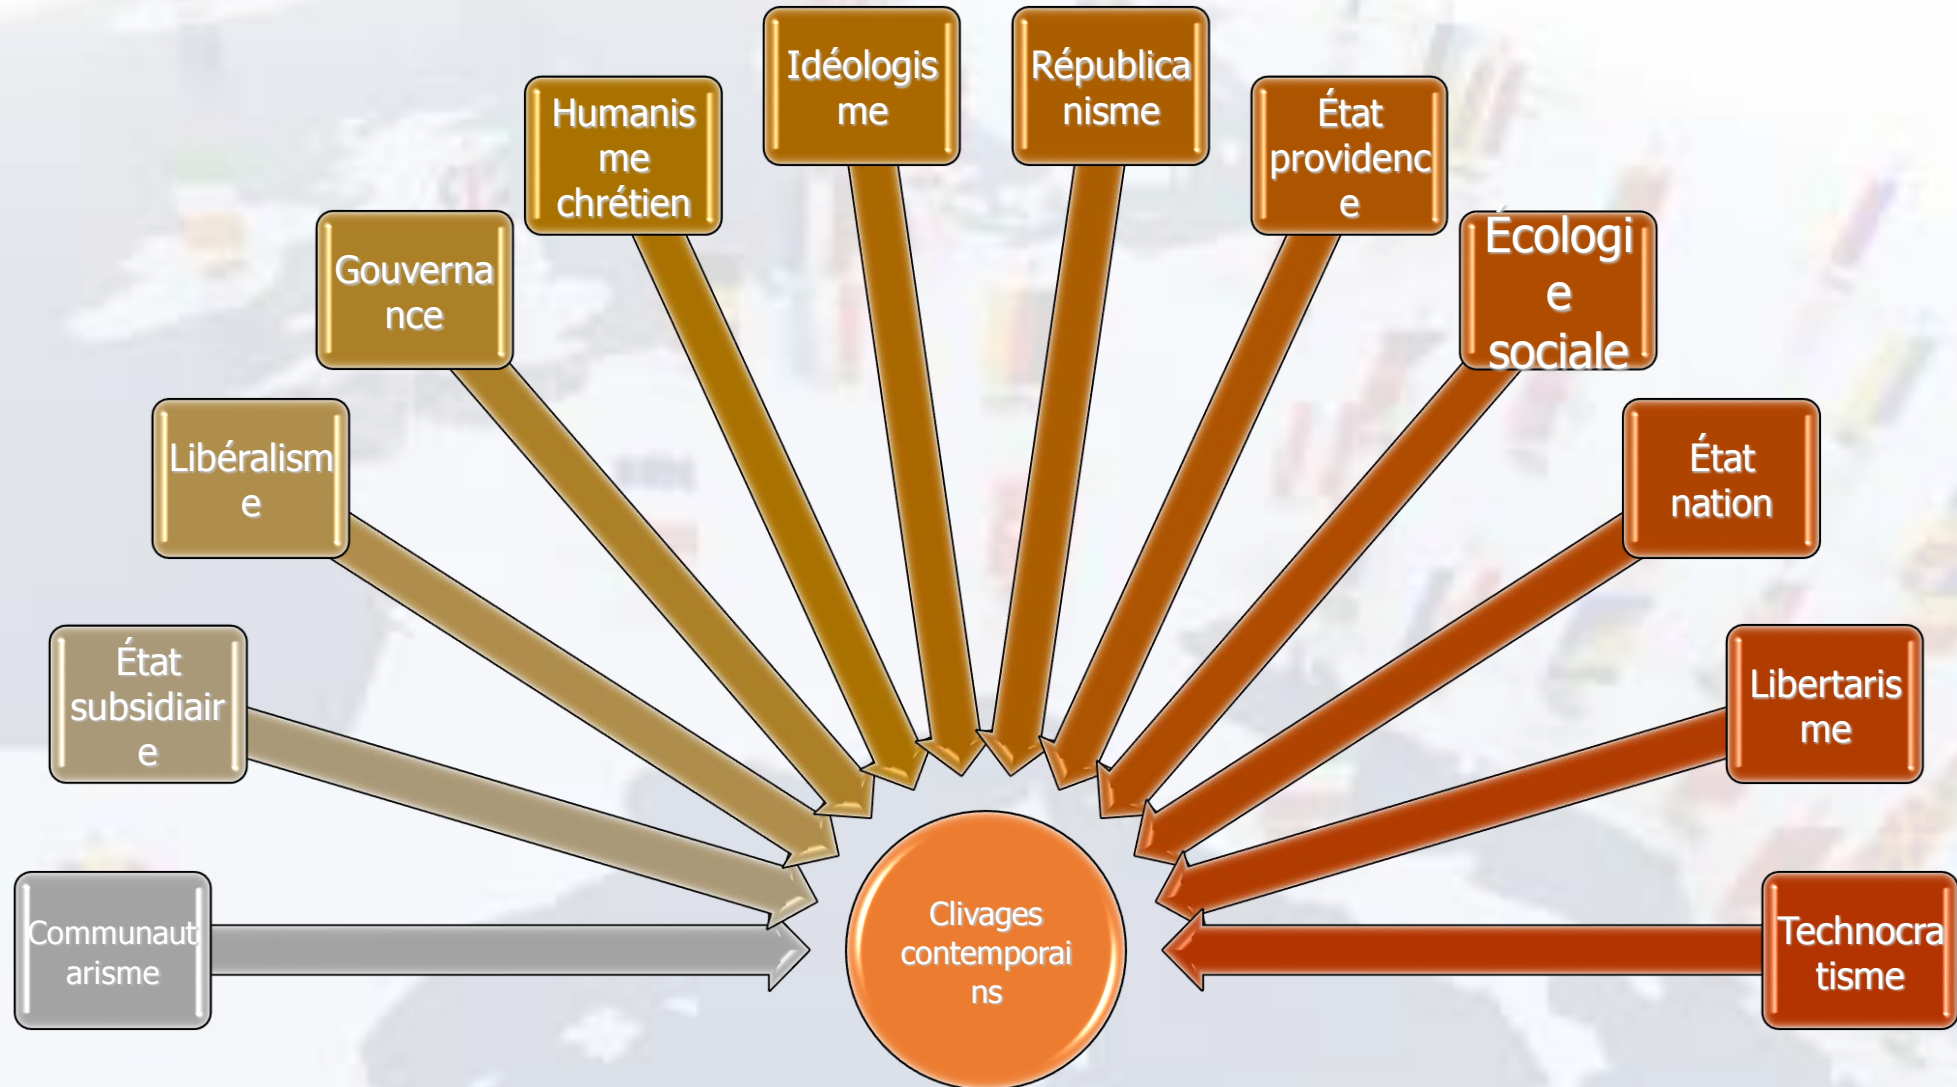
Communautarisme

État subsidiaire

Libéralisme

Gouvernance

Humanisme chrétien

Idéologisme

Républicanisme

État providence

Écologie sociale

État nation

Libertarisme

Technocratisme

Clivages contemporains